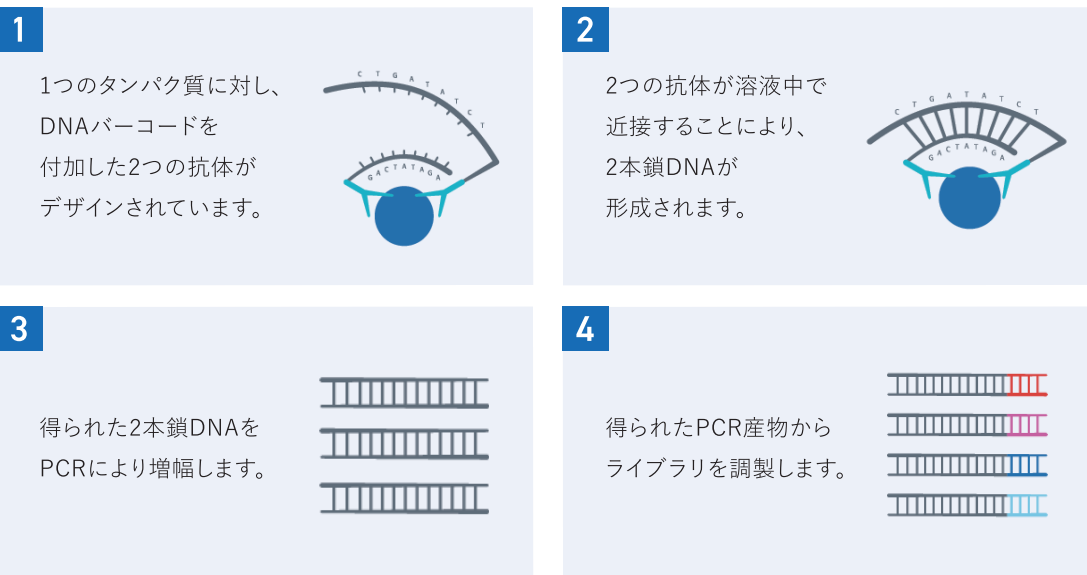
1

1つのタンパク質に対し、DNAバーコードを付加した2つの抗体がデザインされています。

C T G A T A T C T

G A C T A T A G A

2

2つの抗体が溶液中で近接することにより、2本鎖DNAが形成されます。

C T G A T A T C T

G A C T A T A G A

3

得られた2本鎖DNAをPCRにより増幅します。

4

得られたPCR産物からライブラリを調製します。